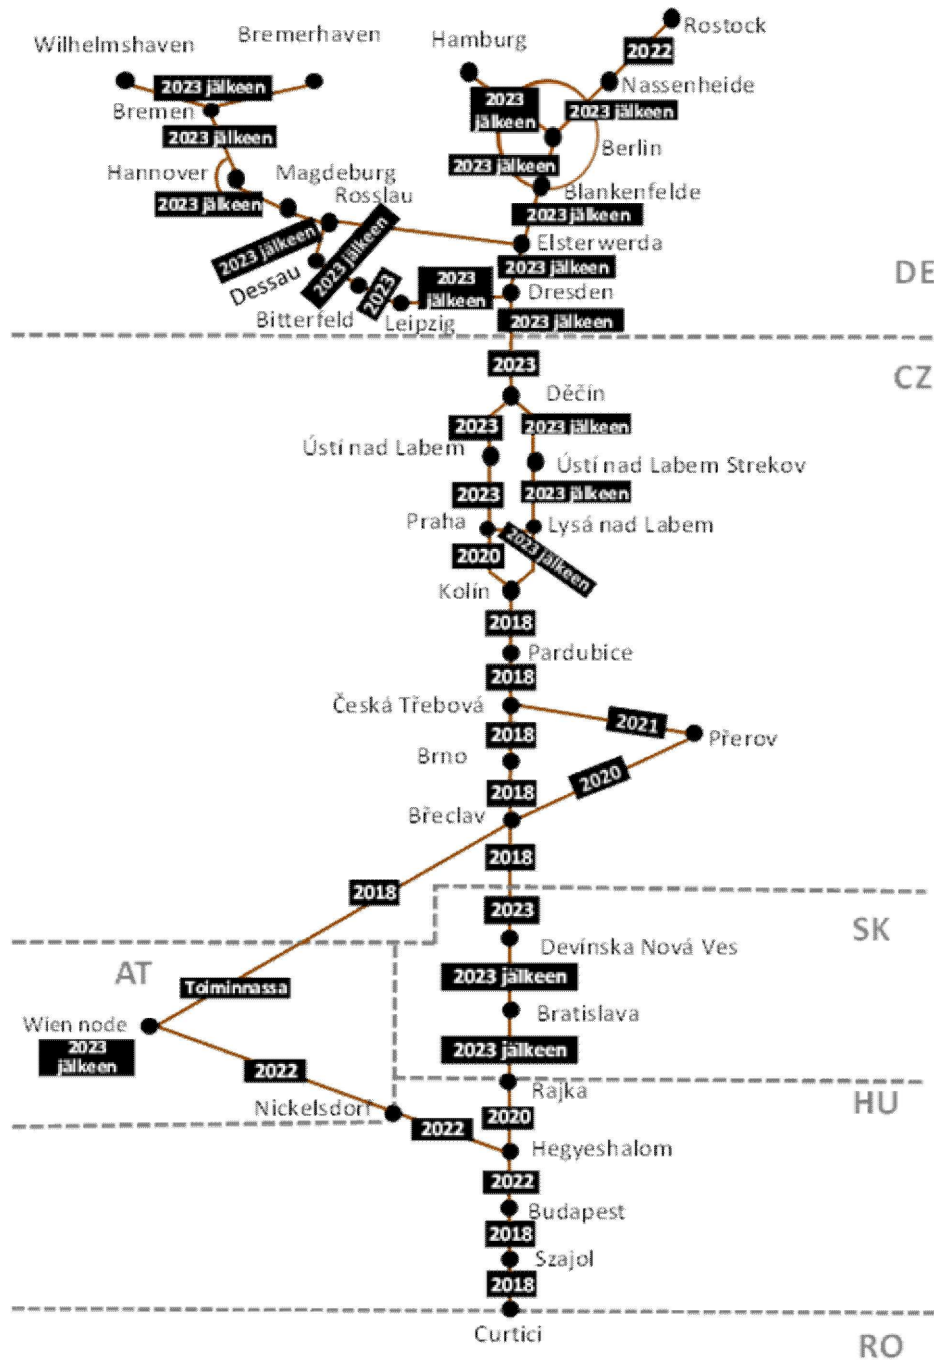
Wilhelmshaven
Bremerhaven
Hamburg
Rostock
2022
2023 jälkeen
Bremen
2023 jälkeen
Nassenheide
2023 jälkeen
2023 jälkeen
Berlin
Hannover
Magdeburg
2023 jälkeen
Blankenfelde
Rosslau
2023 jälkeen
2023 jälkeen
2023 jälkeen
Elsterwerda
2023 jälkeen
Dessau
2023 jälkeen
2023
2023 jälkeen
Dresden
Bitterfeld
Leipzig
2023 jälkeen
DE
2023
CZ
Děčín
2023
2023 jälkeen
Ústí nad Labem
Ústí nad Labem Strekov
2023
2023 jälkeen
Praha
Lysá nad Labem
2020
2023 jälkeen
Kolín
2018
Pardubice
2018
Česká Třebová
2021
Přerov
2018
Brno
2020
2018
Břeclav
2018
2018
2023
SK
Devínska Nová Ves
AT
Toiminnassa
2023 jälkeen
Bratislava
Wien node
2023 jälkeen
2023 jälkeen
2022
Rajka
HU
Nickelsdorf
2020
2022
Hegyeshalom
2022
Budapest
2018
Szajol
2018
Curtici
RO